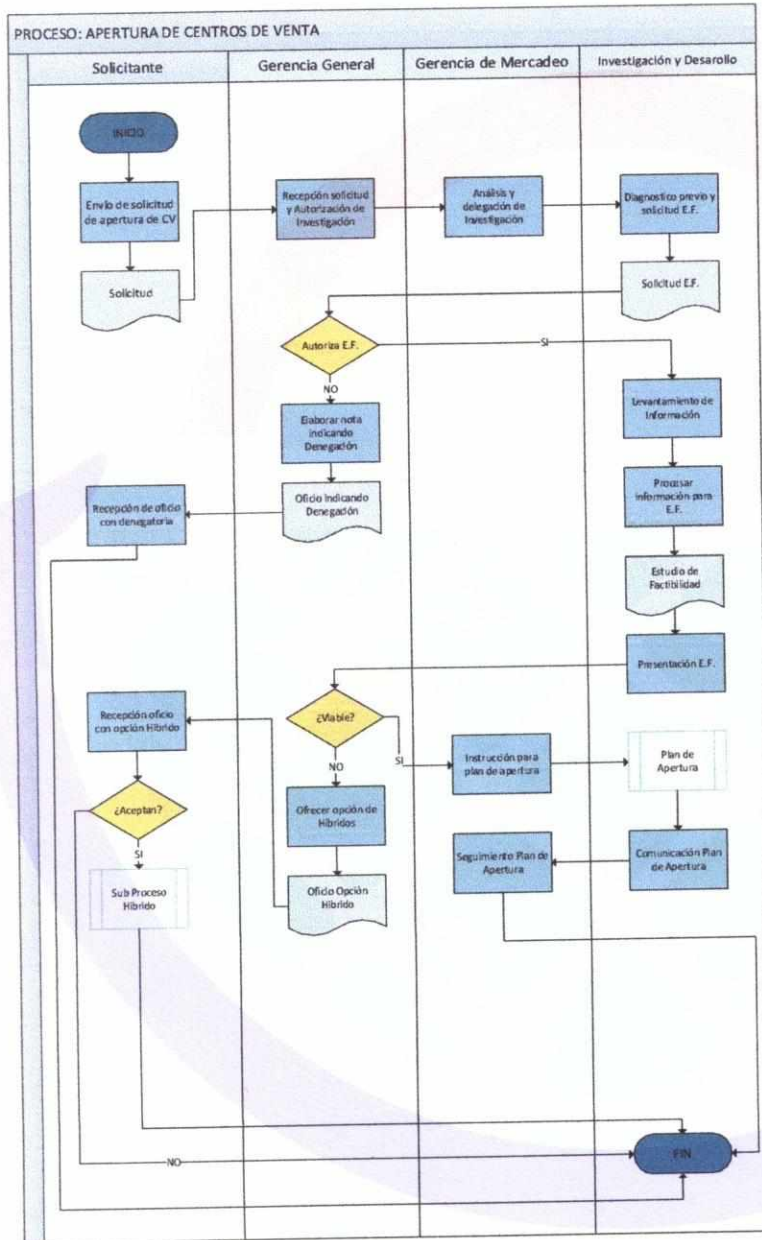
PROCESO: APERTURA DE CENTROS DE VENTA

Solicitante

Gerencia General

Gerencia de Mercadeo

Investigación y Desarollo

INICIO

Envío de solicitud de apertura de CV

Recepción solicitud y Autorización de Investigación

Análisis y delegación de Investigación

Diagnostico previo y solicitud E.F.

Solicitud

Solicitud E.F.

Autoriza E.F.

SI

NO

Levantamiento de Información

Elaborar nota indicando Denegación

Procesar información para E.F.

Recepción de oficio con denegatoria

Oficio Indicando Denegación

Estudio de Factibilidad

Presentación E.F.

Recepción oficio con opción Hibrido

¿Viable?

SI

NO

Instrucción para plan de apertura

Plan de Apertura

¿Aceptan?

Ofrecer opción de Hibridos

SI

Seguimiento Plan de Apertura

Comunicación Plan de Apertura

Sub Proceso Hibrido

Oficio Opción Hibrido

NO

FIN